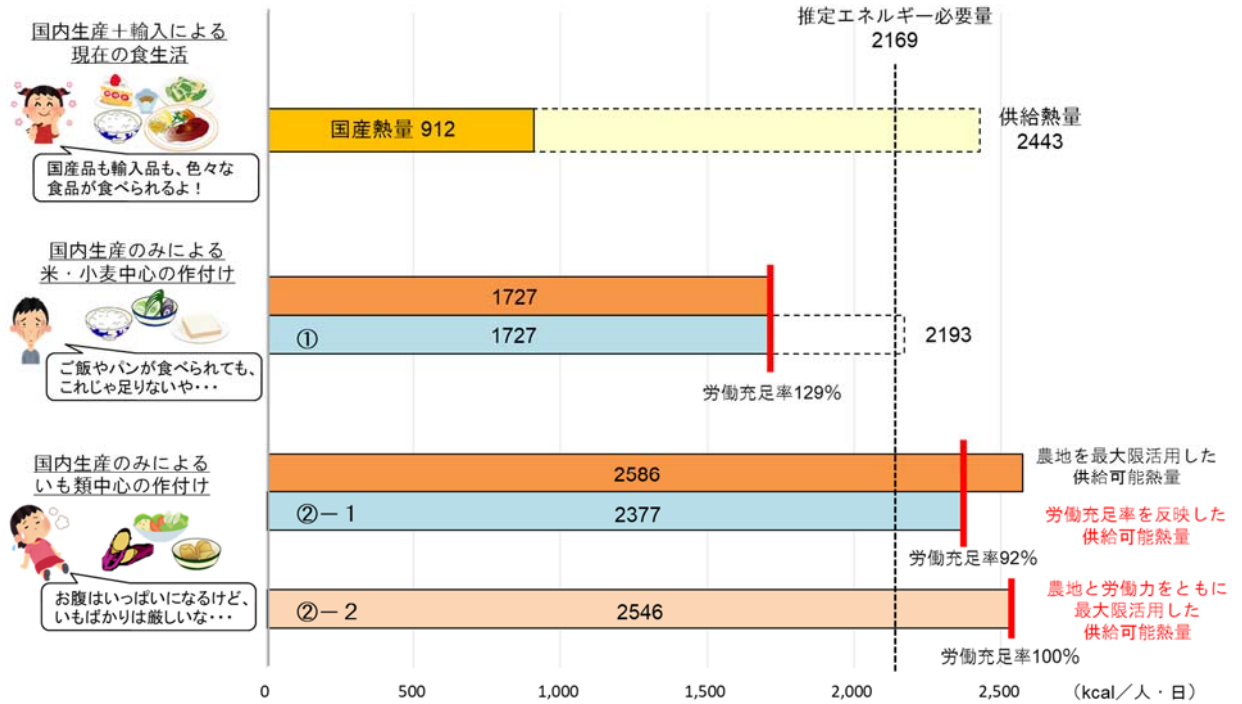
国内生産＋輸入による
現在の食生活

国産品も輸入品も、色々な食品が食べられるよ！

推定エネルギー必要量
2169

国産熱量 912

供給熱量
2443

国内生産のみによる
米・小麦中心の作付け

ご飯やパンが食べられても、これじゃ足りないや・・・

1727

①

1727

2193

労働充足率129%

国内生産のみによる
いも類中心の作付け

お腹はいっぱいになるけど、いもばかりは厳しいな・・・

2586

農地を最大限活用した
供給可能熱量

②－1

2377

労働充足率を反映した
供給可能熱量

労働充足率92%

②－2

2546

農地と労働力をともに
最大限活用した
供給可能熱量

労働充足率100%

0
500
1,000
1,500
2,000
2,500
（kcal／人・日）